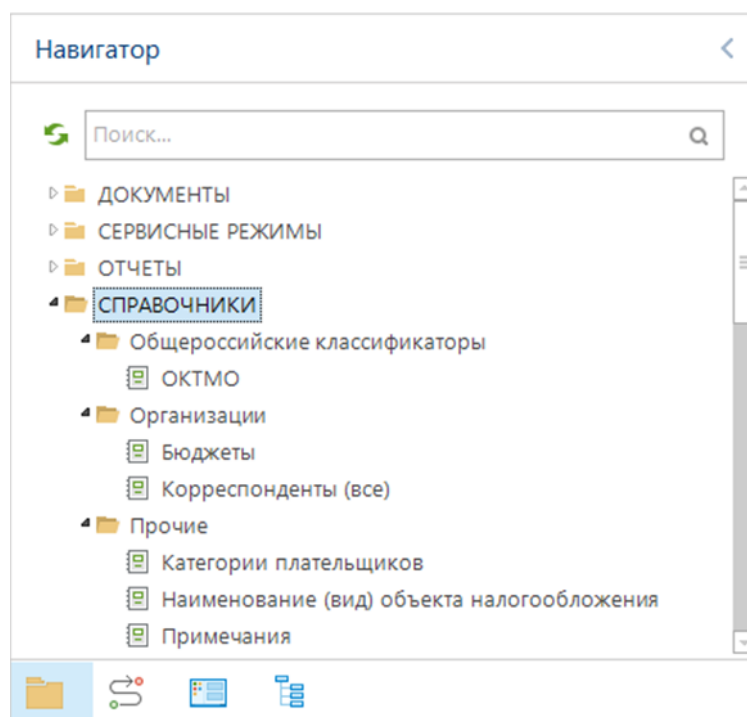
Навигатор

Поиск...

ДОКУМЕНТЫ
СЕРВИСНЫЕ РЕЖИМЫ
ОТЧЕТЫ
СПРАВОЧНИКИ
Общероссийские классификаторы
ОКТМО
Организации
Бюджеты
Корреспонденты (все)
Прочие
Категории плательщиков
Наименование (вид) объекта налогообложения
Примечания